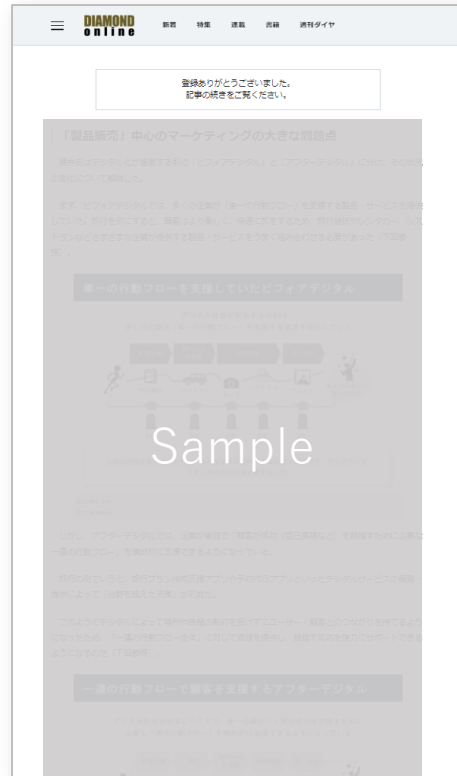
DIAMOND online 新着 特集 連載 書籍 週刊ダイヤ

登録ありがとうございました。
記事の続きをご覧ください。

「製品販売」中心のマーケティングの大きな問題点

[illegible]

単一の行動フローを支援していたビフォアデジタル

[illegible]

Sample

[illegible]

一連の行動フローで顧客を支援するアフターデジタル

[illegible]